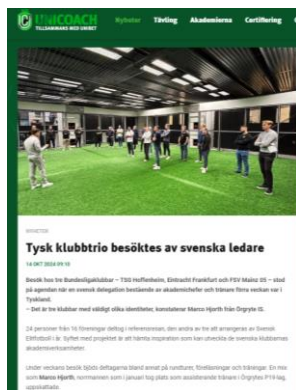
UNICOACH TILLSAMMANS MED UNIBET

Nyheter Tävling Akademierna Certifiering

NYHETER

Tysk klubbtrio besöktes av svenska ledare

14 OKT 2024 09:15

Besök hos tre Bundesligaklubbar – TSG Hoffenheim, Eintracht Frankfurt och FSV Mainz 05 – stod på agendan när en svensk delegation bestående av akademichefer och tränare förra veckan var i Tyskland.
– Det är tre klubbar med väldigt olika identiteter, konstaterar Marco Hjorth från Örgryte IS.

24 personer från 16 föreningar deltog i referensresan, den andra av tre att arrangeras av Svensk Elitfotboll i år. Syftet med projektet är att hämta inspiration som kan utveckla de svenska klubbarnas akademiverksamheter.

Under veckans besök bjöds deltagarna bland annat på rundturer, föreläsningar och träningar. En av dem som Marco Hjorth, nyrmannen som i januari tog plats som assisterande tränare i Örgrytes P14-lag, uppskattade.